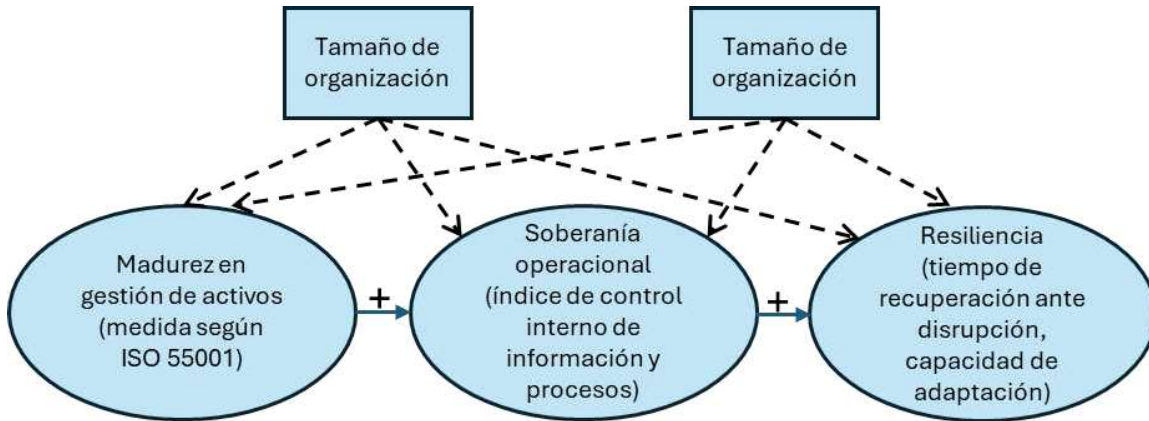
Tamaño de organización

Tamaño de organización

Madurez en gestión de activos (medida según ISO 55001)

+

Soberanía operacional (índice de control interno de información y procesos)

+

Resiliencia (tiempo de recuperación ante disrupción, capacidad de adaptación)